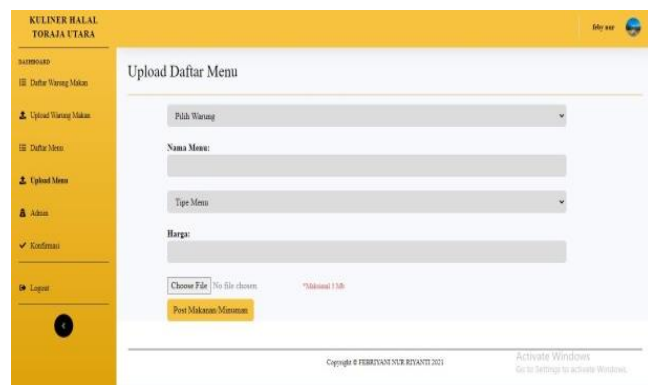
KULINER HALAL TORAJA UTARA

DASHBOARD

Daftar Warung Makan

Upload Warung Makan

Daftar Menu

Upload Menu

Admin

Konfirmasi

Logout

febry nur

Upload Daftar Menu

Pilih Warung

Nama Menu:

Tipe Menu

Harga:

Choose File No file chosen

*Maksimal 1 Mb

Post Makanan/Minuman

Copyright © FEBRIYANI NUR RIYANTI 2021

Activate Windows
Go to Settings to activate Windows.